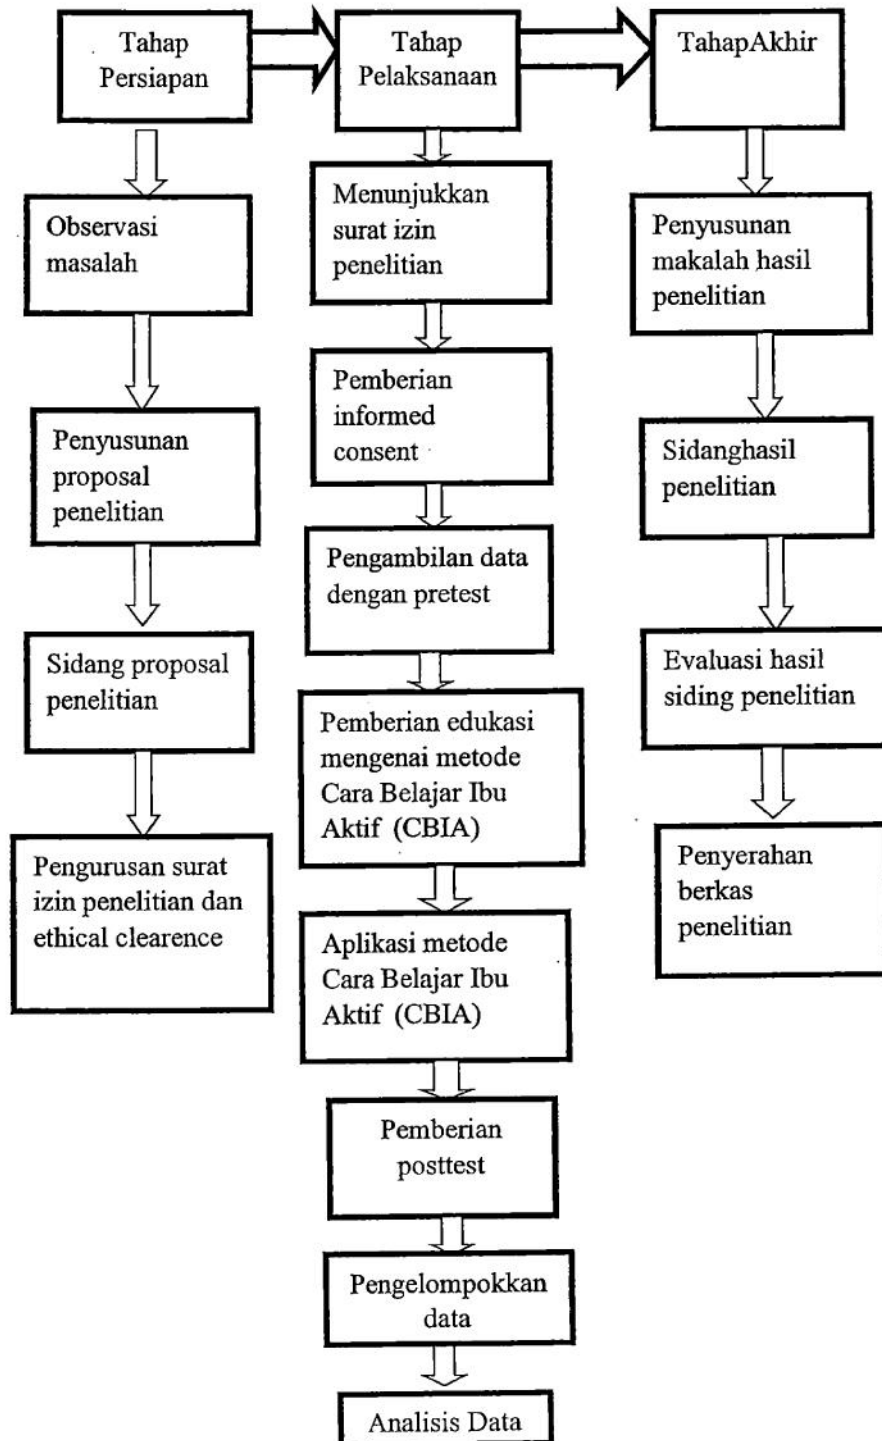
Tahap Persiapan

Observasi masalah

Penyusunan proposal penelitian

Sidang proposal penelitian

Pengurusan surat izin penelitian dan ethical clearence

Tahap Pelaksanaan

Menunjukkan surat izin penelitian

Pemberian informed consent

Pengambilan data dengan pretest

Pemberian edukasi mengenai metode Cara Belajar Ibu Aktif (CBIA)

Aplikasi metode Cara Belajar Ibu Aktif (CBIA)

Pemberian posttest

Pengelompokkan data

Analisis Data

TahapAkhir

Penyusunan makalah hasil penelitian

Sidanghasil penelitian

Evaluasi hasil siding penelitian

Penyerahan berkas penelitian